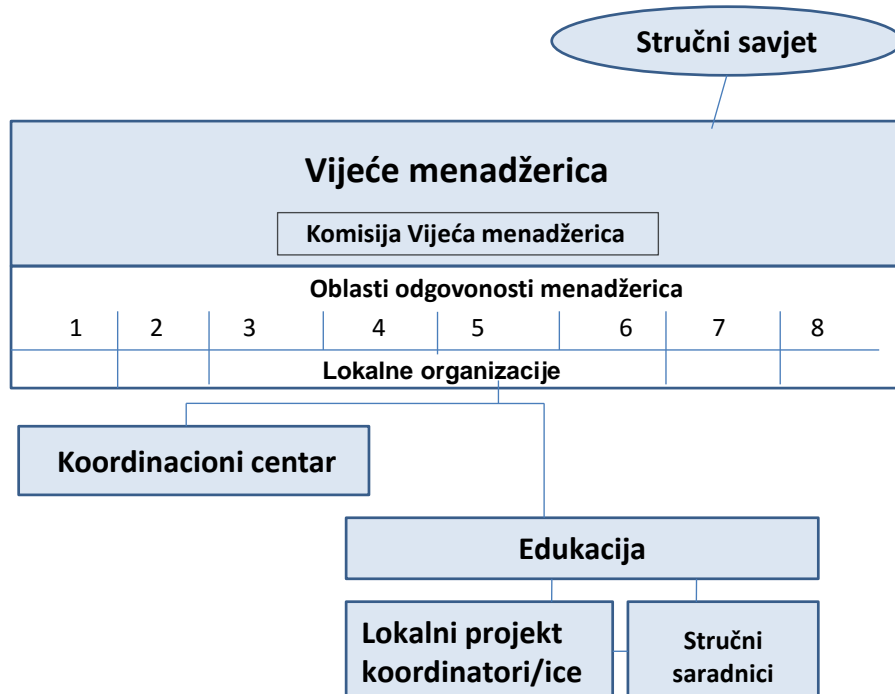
Stručni savjet

Vijeće menadžerica

Komisija Vijeća menadžerica

Oblasti odgovonosti menadžerica

1 2 3 4 5 6 7 8

Lokalne organizacije

Koordinacioni centar

Edukacija

Lokalni projekt koordinatori/ice

Stručni saradnici